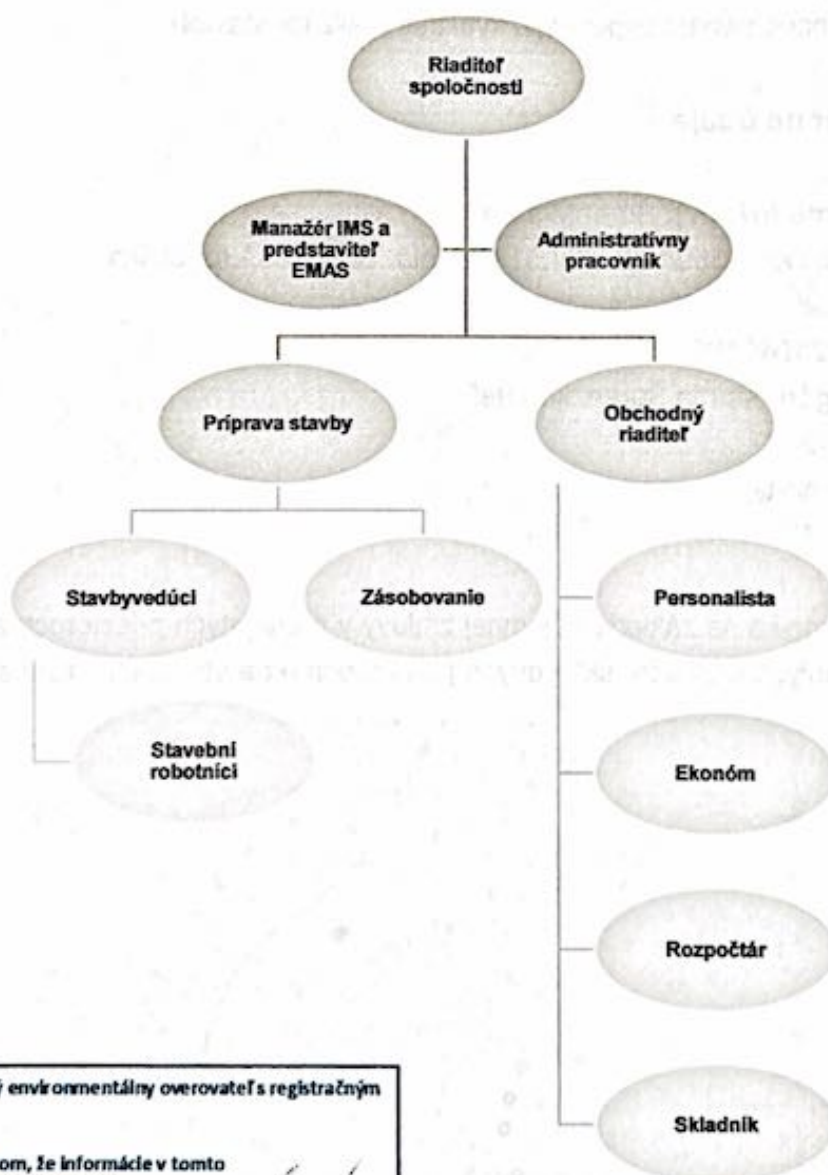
Riaditeľ spoločnosti

Manažér IMS a predstaviteľ EMAS

Administratívny pracovník

Príprava stavby

Obchodný riaditeľ

Stavbyvedúci

Zásobovanie

Stavební robotníci

Personalista

Ekonóm

Rozpočtár

Skladník

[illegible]ý environmentálny overovateľ s registračným

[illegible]om, že informácie v tomto